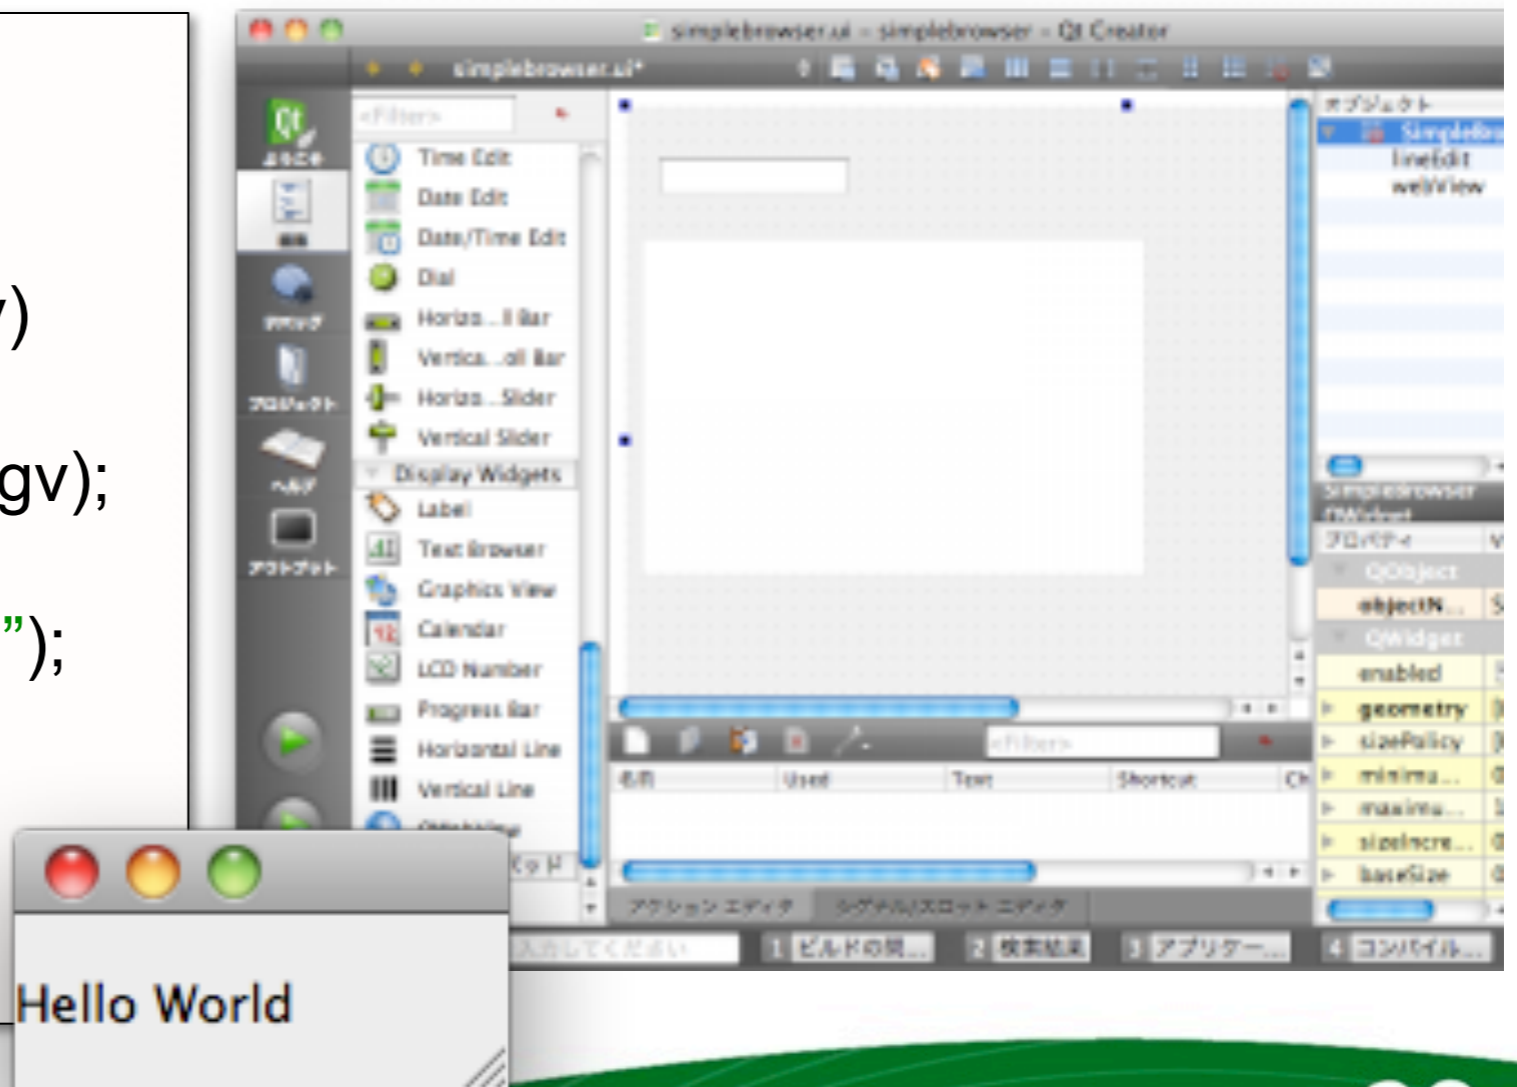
v)

gv);

”);

simplebrowser.ui - simplebrowser - Qt Creator

simplebrowser.ui*

ようこそ
編集
デバッグ
プロジェクト
ヘルプ
アウトプット

<Filter>
Time Edit
Date Edit
Date/Time Edit
Dial
Horizo...ll Bar
Vertica...oll Bar
Horizo...Slider
Vertical Slider
Display Widgets
Label
Text Browser
Graphics View
Calendar
LCD Number
Progress Bar
Horizontal Line
Vertical Line
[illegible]

オブジェクト
SimpleBro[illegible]
lineEdit
webView

simplebrowser
QWidget
プロパティ
QObject
objectN...
QWidget
enabled
geometry
sizePolicy
minima...
maxima...
sizeIncre...
baseSize

<Filter>
名前
Used
Text
Shortcut
Ch

アクション エディタ
シグナル/スロット エディタ

入力してください
1 ビルドの問...
2 検索結果
3 アプリケー...
4 コンパイル...

Hello World